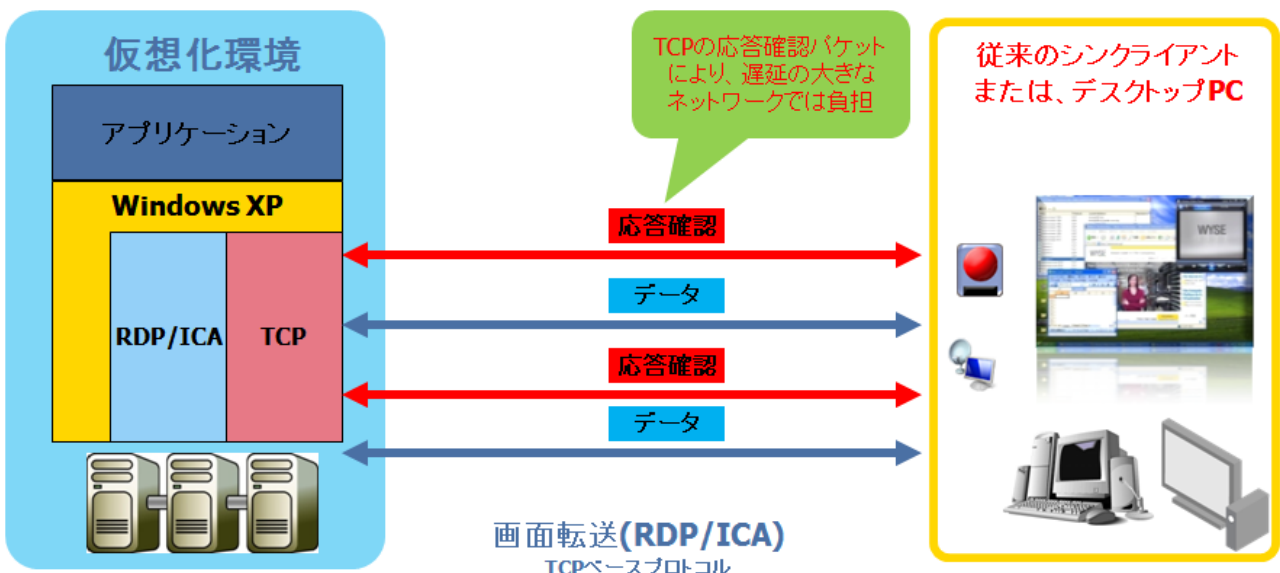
仮想化環境

アプリケーション

Windows XP

RDP/ICA

TCP

TCPの応答確認パケットにより、遅延の大きなネットワークでは負担

従来のシンクライアントまたは、デスクトップPC

応答確認

データ

応答確認

データ

WYSE

画面転送(RDP/ICA)
TCPベースプロトコル